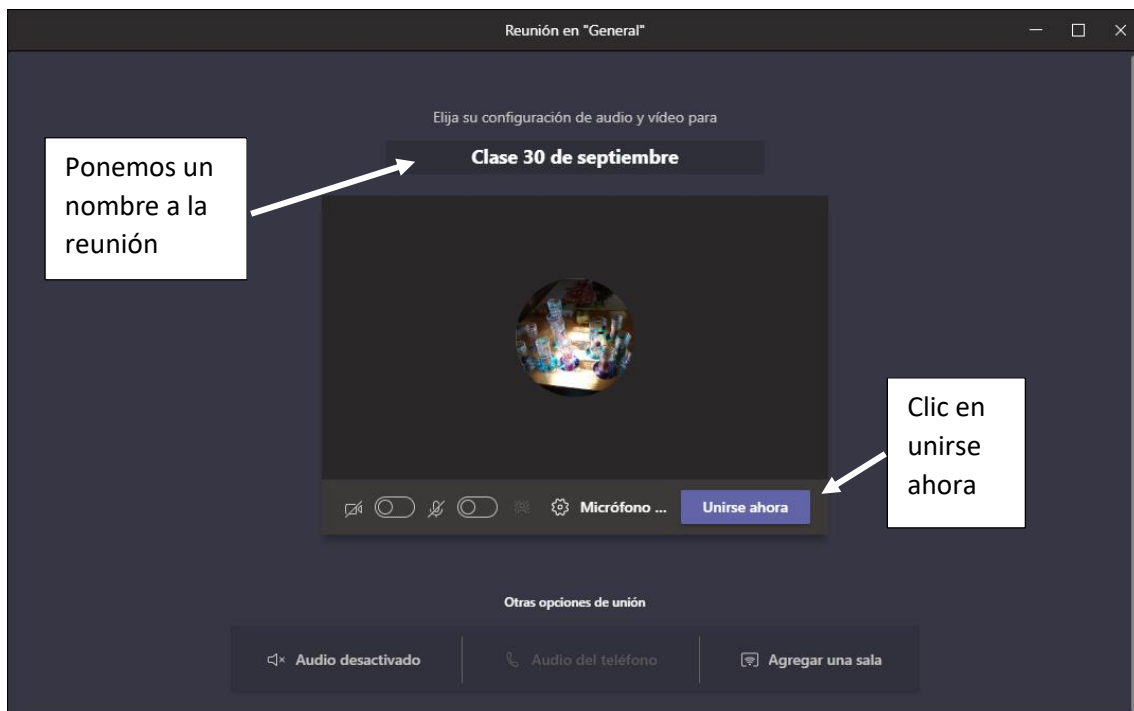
Reunión en "General"

Elija su configuración de audio y vídeo para

Ponemos un nombre a la reunión

Clase 30 de septiembre

Clic en unirse ahora

Micrófono ...

Unirse ahora

Otras opciones de unión

Audio desactivado

Audio del teléfono

Agregar una sala